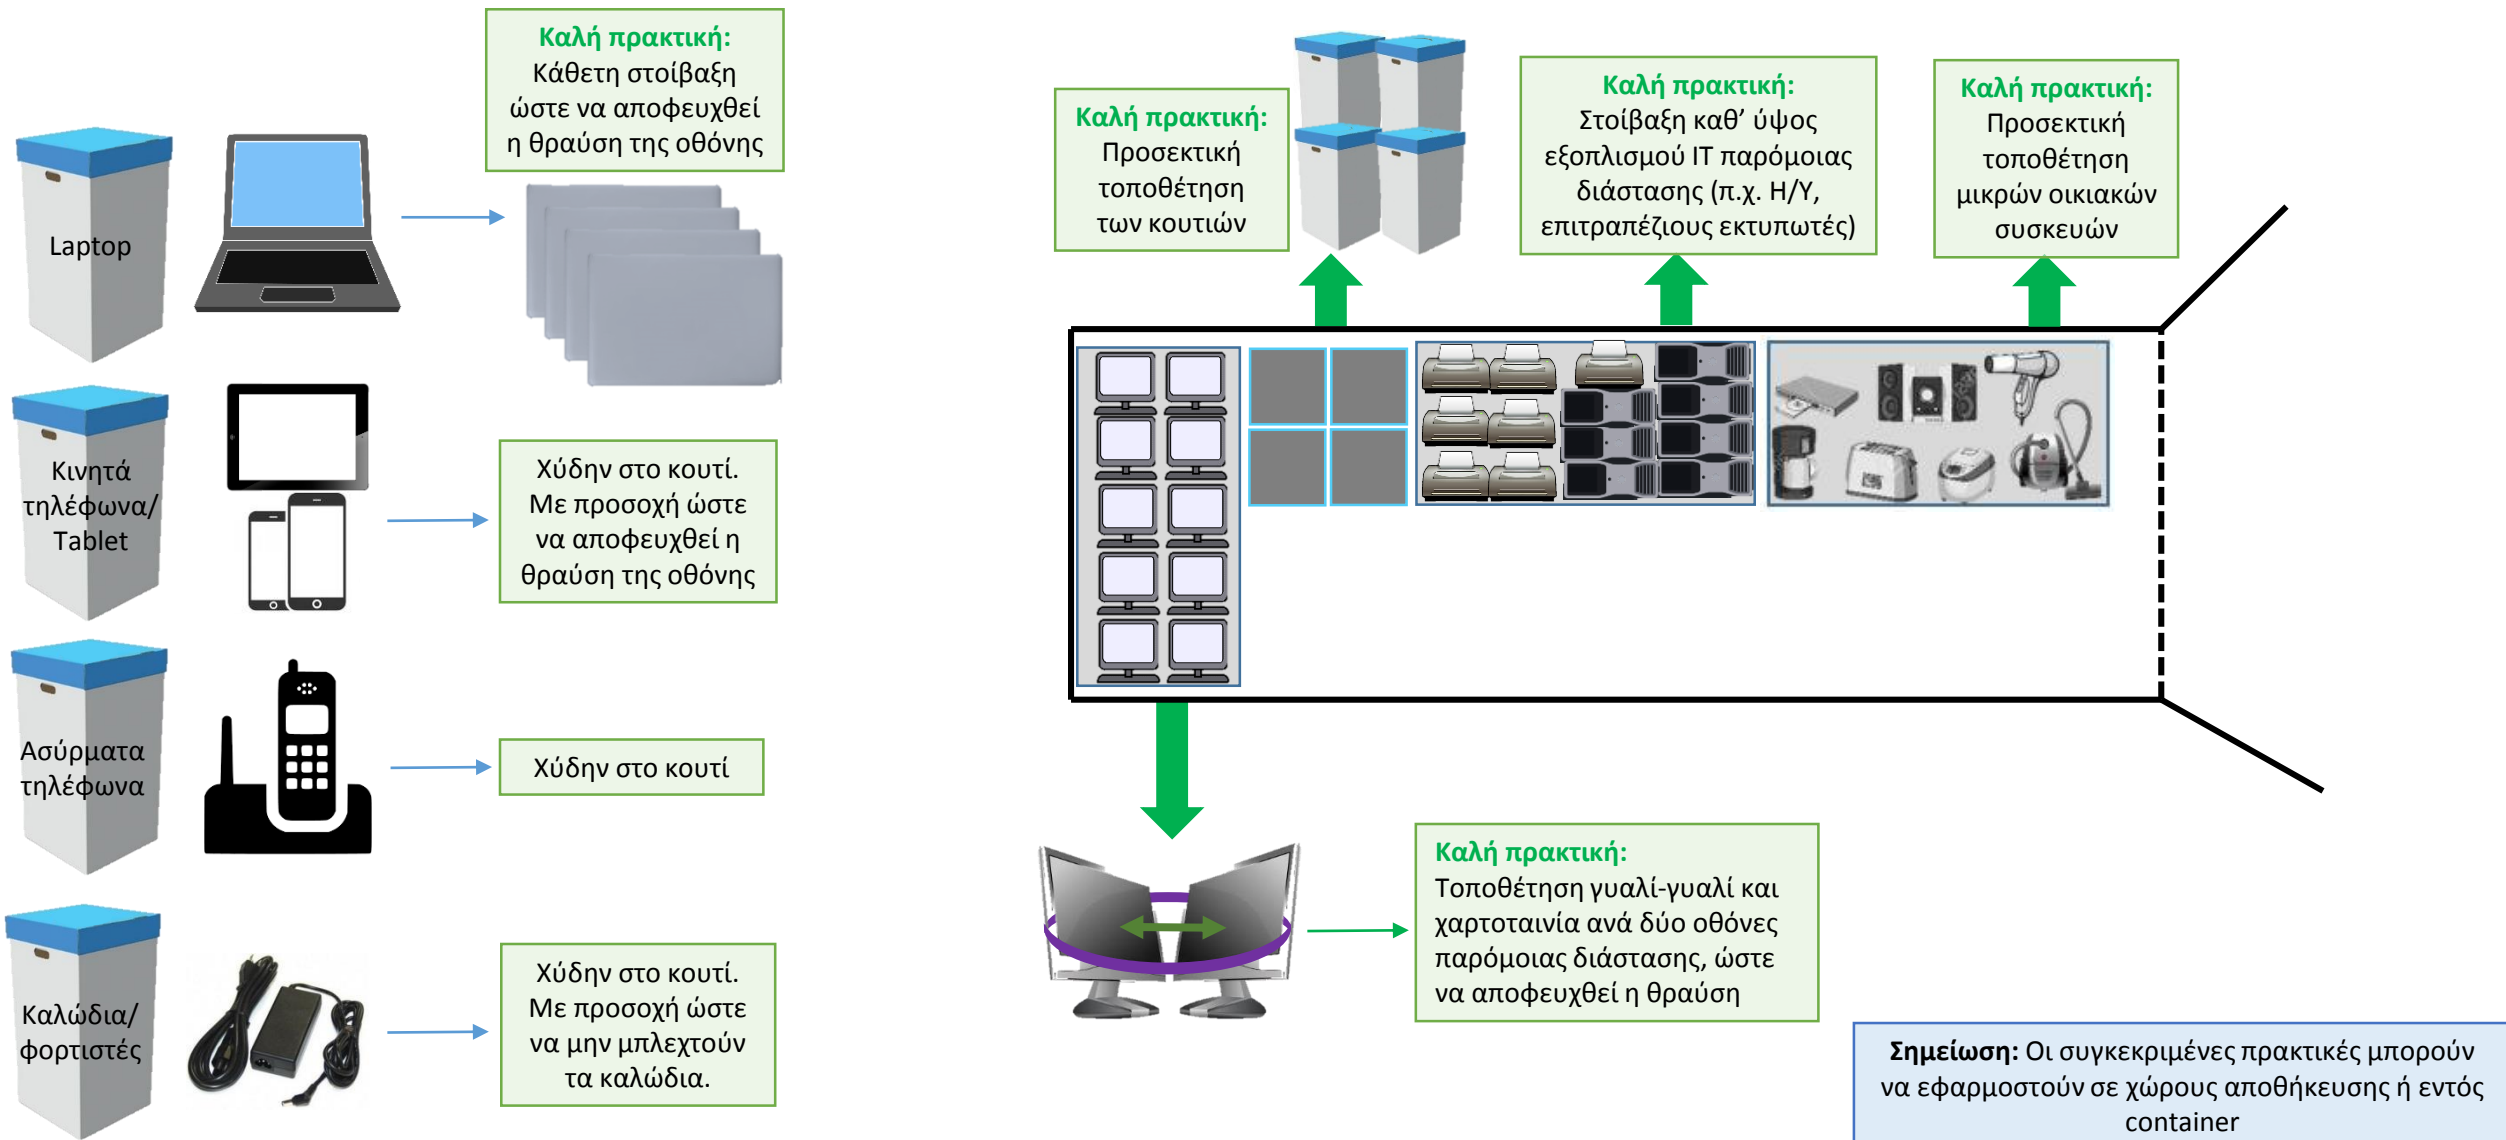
Καλή πρακτική:
Κάθετη στοίβαξη ώστε να αποφευχθεί η θραύση της οθόνης

Laptop

Κινητά τηλέφωνα/ Tablet

Χύδην στο κουτί. Με προσοχή ώστε να αποφευχθεί η θραύση της οθόνης

Ασύρματα τηλέφωνα

Χύδην στο κουτί

Καλώδια/ φορτιστές

Χύδην στο κουτί. Με προσοχή ώστε να μην μπλεχτούν τα καλώδια.

Καλή πρακτική:
Προσεκτική τοποθέτηση των κουτιών

Καλή πρακτική:
Στοίβαξη καθ' ύψος εξοπλισμού IT παρόμοιας διάστασης (π.χ. Η/Υ, επιτραπέζιους εκτυπωτές)

Καλή πρακτική:
Προσεκτική τοποθέτηση μικρών οικιακών συσκευών

Καλή πρακτική:
Τοποθέτηση γυαλί-γυαλί και χαρτοταινία ανά δύο οθόνες παρόμοιας διάστασης, ώστε να αποφευχθεί η θραύση

Σημείωση: Οι συγκεκριμένες πρακτικές μπορούν να εφαρμοστούν σε χώρους αποθήκευσης ή εντός container